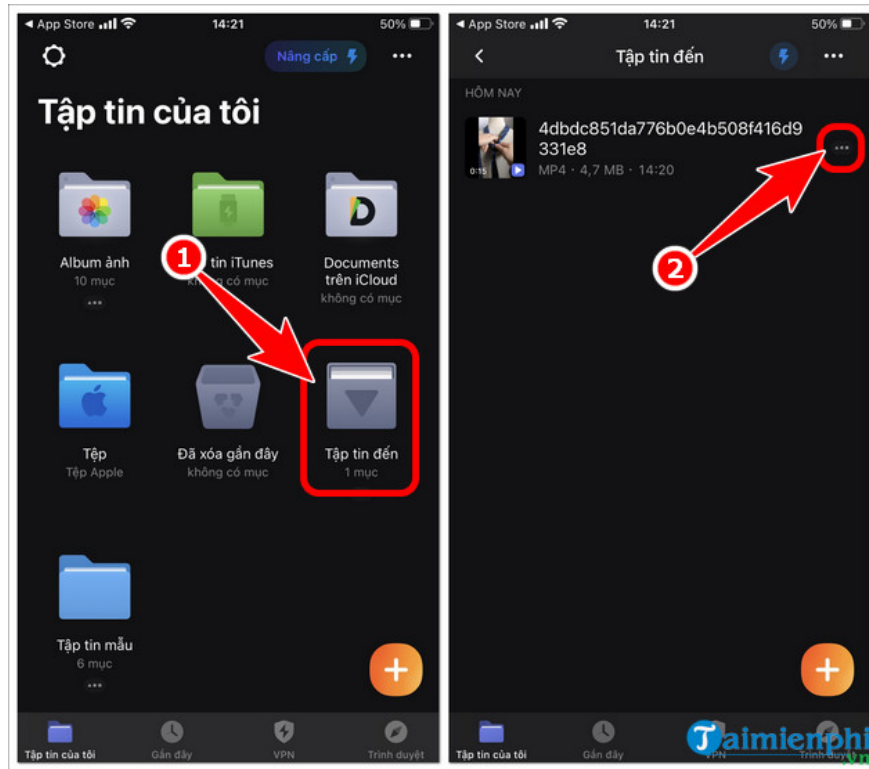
◂ App Store 14:21 50%

Nâng cấp

Tập tin của tôi

Album ảnh
10 mục

1

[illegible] tin iTunes
không có mục

Documents trên iCloud
không có mục

Tệp
Tệp Apple

Đã xóa gần đây
không có mục

Tập tin đến
1 mục

Tập tin mẫu
6 mục

+

Tập tin của tôi
Gần đây
VPN
Trình duyệt

◂ App Store 14:21 50%

Tập tin đến

HÔM NAY

4dbdc851da776b0e4b508f416d9331e8
MP4 · 4,7 MB · 14:20

0:15

2

+

Tập tin của tôi
Gần đây
VPN
Trình duyệt

Taimienphi
.vn